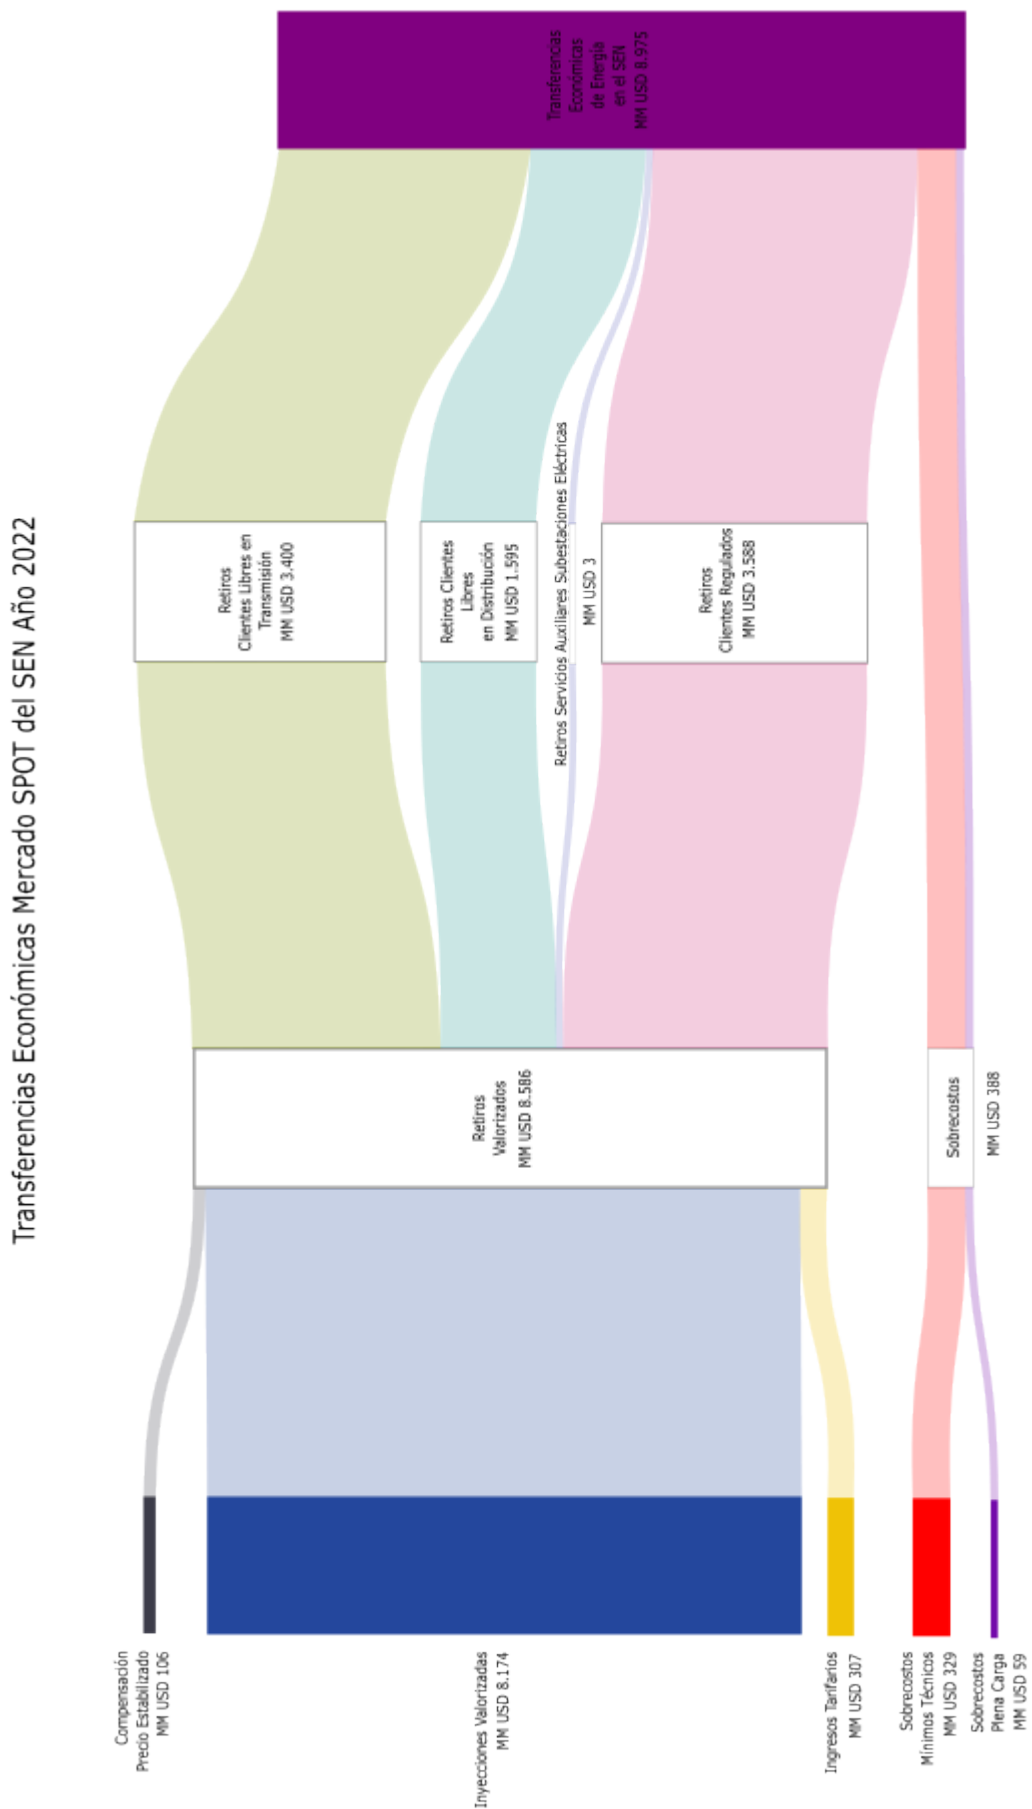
Transferencias Económicas Mercado SPOT del SEN Año 2022

Transferencias Económicas de Energía en el SEN MM USD 8.975

Retiros Clientes Libres en Transmisión MM USD 3.400

Retiros Clientes Libres en Distribución MM USD 1.595

Retiros Servicios Auxiliares Subestaciones Eléctricas MM USD 3

Retiros Clientes Regulados MM USD 3.588

Retiros Valorizados MM USD 8.586

Sobrecostos MM USD 388

Compensación Precio Estabilizado MM USD 106

Inyecciones Valorizadas MM USD 8.174

Ingresos Tarifarios MM USD 307

Sobrecostos Mínimos Técnicos MM USD 329

Sobrecostos Plena Carga MM USD 59